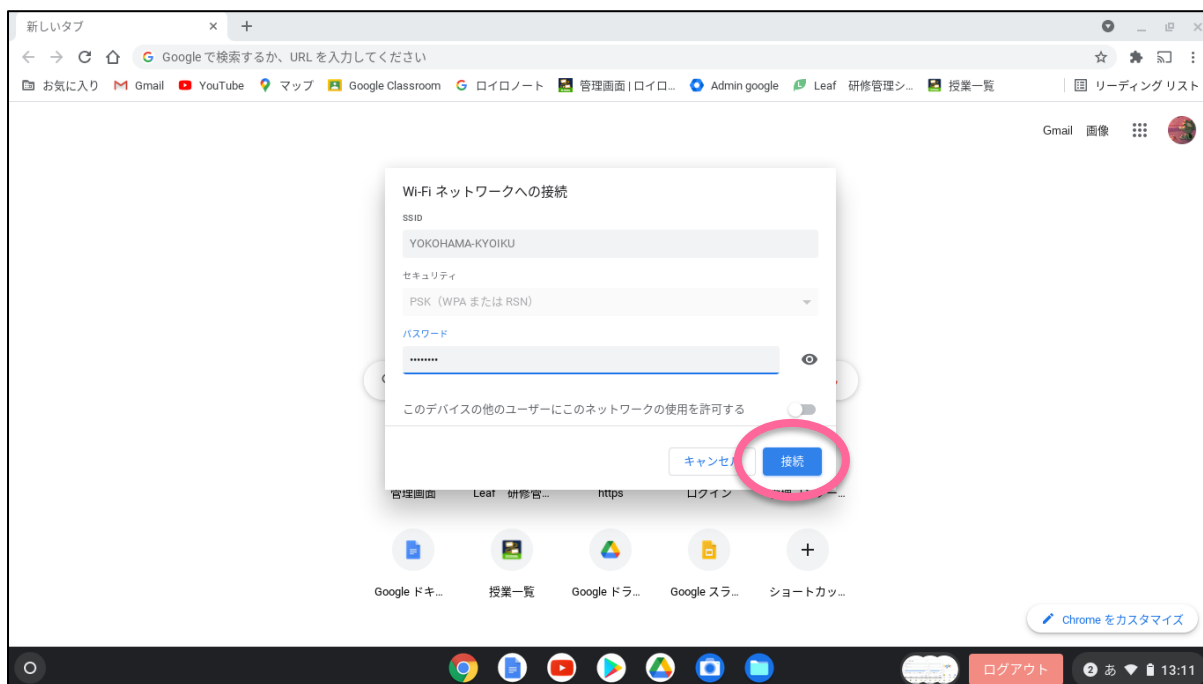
新しいタブ ×  +

Google で検索するか、URL を入力してください

お気に入り  Gmail  YouTube  マップ  Google Classroom  ロイロノート  管理画面 | ロイロ...  Admin google  Leaf 研修管理シ...  授業一覧  リーディング リスト

Gmail  画像

Wi-Fi ネットワークへの接続

SSID

YOKOHAMA-KYOIKU

セキュリティ

PSK（WPA または RSN）

パスワード

•••••••••

このデバイスの他のユーザーにこのネットワークの使用を許可する

キャンセル  接続

管理画面  Leaf 研修管...  https  ログイン

Google ドキ...  授業一覧  Google ドラ...  Google スラ...  ショートカッ...

Chrome をカスタマイズ

ログアウト  2 あ 13:11